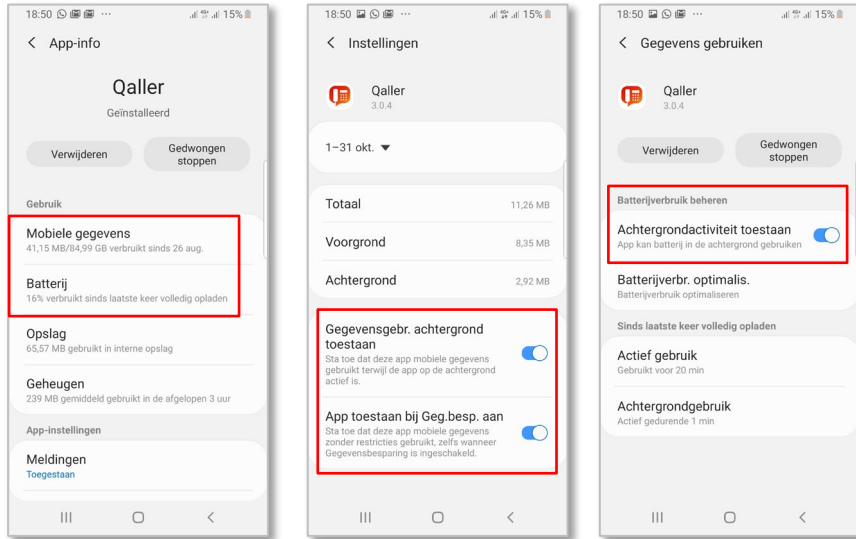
18:50 ··· 15%

< App-info

Qaller
Geïnstalleerd

Verwijderen

Gedwongen stoppen

Gebruik

Mobiele gegevens
41,15 MB/84,99 GB verbruikt sinds 26 aug.

Batterij
16% verbruikt sinds laatste keer volledig opladen

Opslag
65,57 MB gebruikt in interne opslag

Geheugen
239 MB gemiddeld gebruikt in de afgelopen 3 uur

App-instellingen

Meldingen
Toegestaan

18:50 ··· 15%

< Instellingen

Qaller
3.0.4

1–31 okt. ▼

Totaal 11,26 MB

Voorgrond 8,35 MB

Achtergrond 2,92 MB

Gegevensgebr. achtergrond toestaan
Sta toe dat deze app mobiele gegevens gebruikt terwijl de app op de achtergrond actief is.

App toestaan bij Geg.besp. aan
Sta toe dat deze app mobiele gegevens zonder restricties gebruikt, zelfs wanneer Gegevensbesparing is ingeschakeld.

18:50 ··· 15%

< Gegevens gebruiken

Qaller
3.0.4

Verwijderen

Gedwongen stoppen

Batterijverbruik beheren

Achtergrondactiviteit toestaan
App kan batterij in de achtergrond gebruiken

Batterijverbr. optimalis.
Batterijverbruik optimaliseren

Sinds laatste keer volledig opladen

Actief gebruik
Gebruikt voor 20 min

Achtergrondgebruik
Actief gedurende 1 min